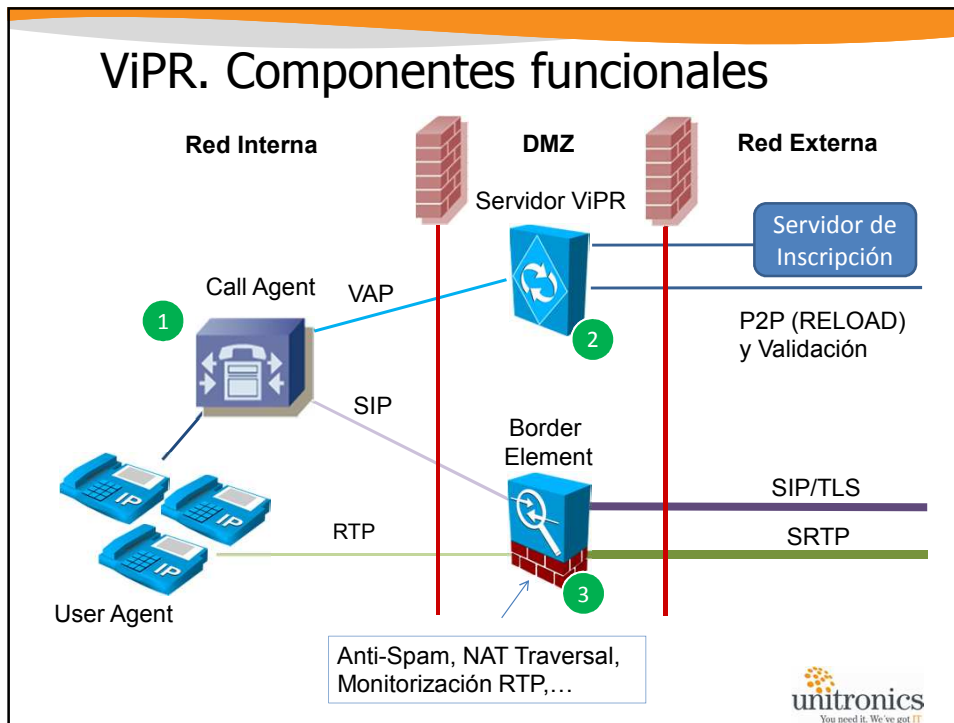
ViPR. Componentes funcionales

Red Interna

DMZ

Red Externa

Servidor ViPR

Servidor de Inscripción

Call Agent

VAP

1

2

P2P (RELOAD) y Validación

SIP

Border Element

SIP/TLS

RTP

SRTP

IP

IP

IP

3

User Agent

Anti-Spam, NAT Traversal, Monitorización RTP,…

unitronics
You need it. We've got IT